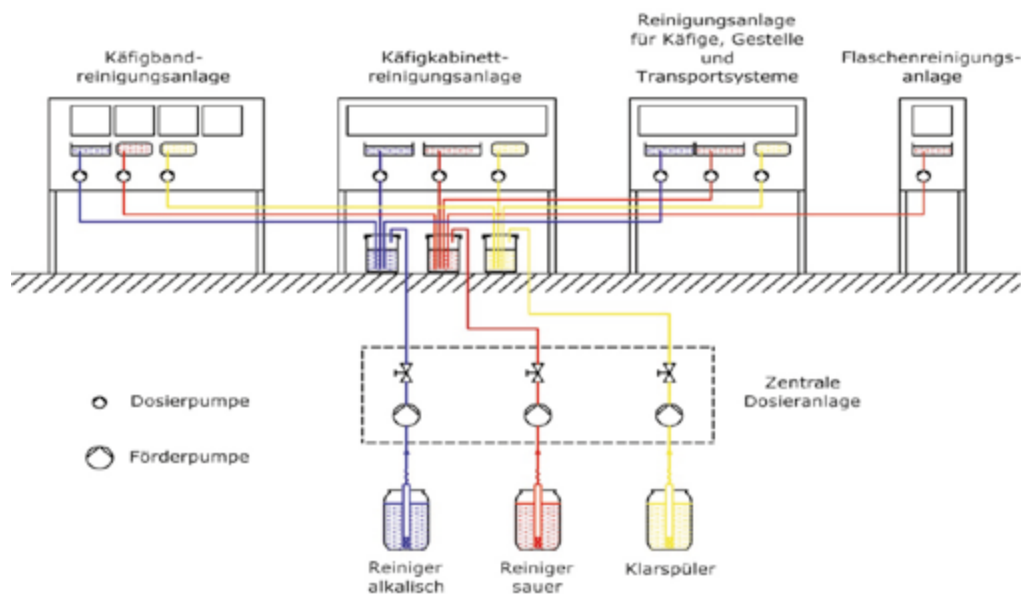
Käfigband-reinigungsanlage

Käfigkabinett-reinigungsanlage

Reinigungsanlage für Käfige, Gestelle und Transportsysteme

Flaschenreinigungs-anlage

Dosierpumpe

Förderpumpe

Zentrale Dosieranlage

Reiniger alkalisch

Reiniger sauer

Klarspüler